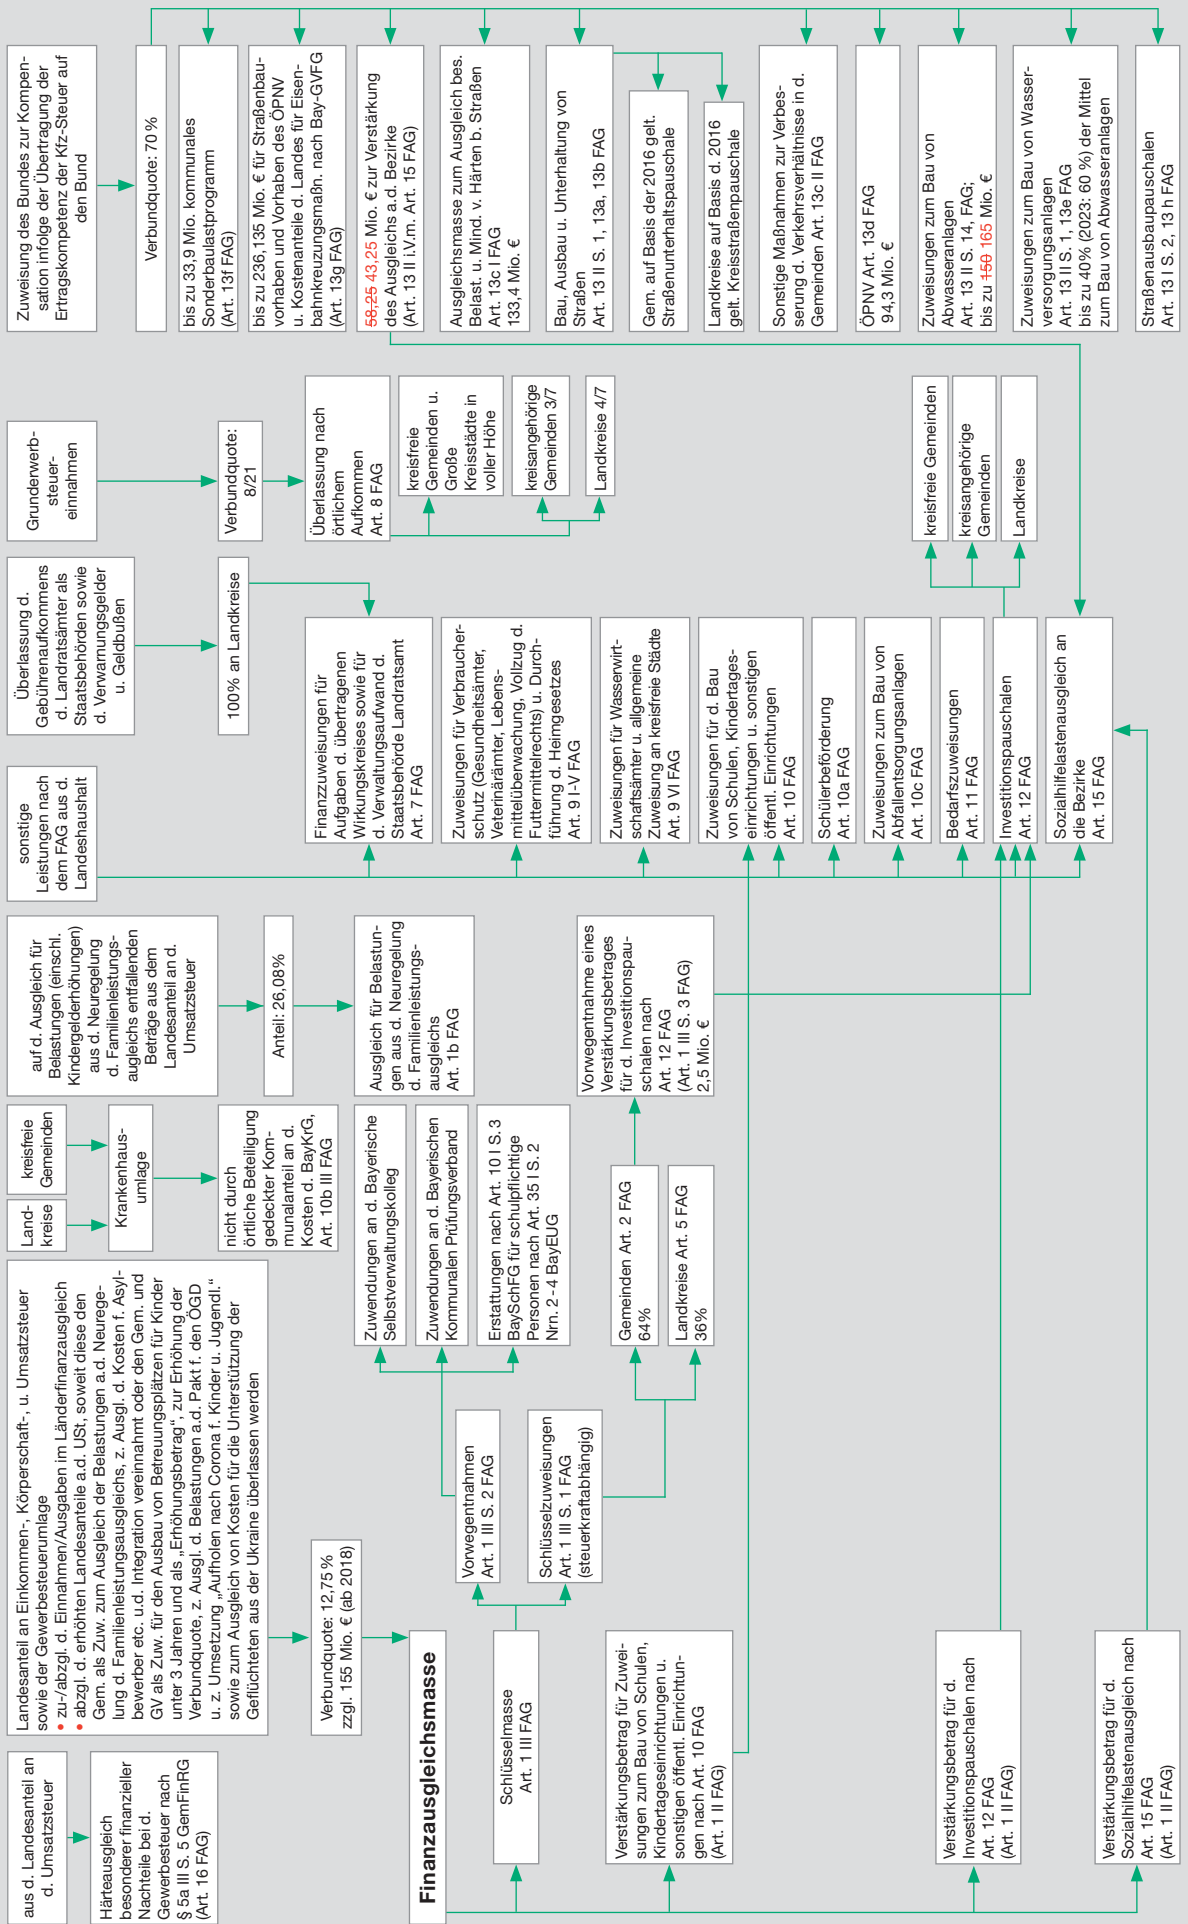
Zuweisung des Bundes zur Kompensation infolge der Übertragung der Ertragskompetenz der Kfz-Steuer auf den Bund

Verbundquote: 70 %

bis zu 33,9 Mio. kommunales Sonderbaulastprogramm (Art. 13f FAG)

bis zu 236,135 Mio. € für Straßenbauvorhaben und Vorhaben des ÖPNV u. Kostenanteile d. Landes für Eisenbahnkreuzungsmaßn. nach Bay-GVFG (Art. 13g FAG)

58,25 43,25 Mio. € zur Verstärkung des Ausgleichs a.d. Bezirke (Art. 13 II i.V.m. Art. 15 FAG)

Ausgleichsmasse zum Ausgleich bes. Belast. u. Mind. v. Härten b. Straßen Art. 13c I FAG 133,4 Mio. €

Bau, Ausbau u. Unterhaltung von Straßen Art. 13 II S. 1, 13a, 13b FAG

Gem. auf Basis der 2016 gelt. Straßenunterhaltspauschale

Landkreise auf Basis d. 2016 gelt. Kreisstraßenpauschale

Sonstige Maßnahmen zur Verbesserung d. Verkehrsverhältnisse in d. Gemeinden Art. 13c II FAG

ÖPNV Art. 13d FAG 94,3 Mio. €

Zuweisungen zum Bau von Abwasseranlagen Art. 13 II S. 14, FAG; bis zu 150 165 Mio. €

Zuweisungen zum Bau von Wasserversorgungsanlagen Art. 13 II S. 1, 13e FAG bis zu 40% (2023: 60 %) der Mittel zum Bau von Abwasseranlagen

Straßenausbaupauschalen Art. 13 I S. 2, 13 h FAG

Grunderwerbsteuereinnahmen

Verbundquote: 8/21

Überlassung nach örtlichem Aufkommen Art. 8 FAG

kreisfreie Gemeinden u. Große Kreisstädte in voller Höhe

kreisangehörige Gemeinden 3/7

Landkreise 4/7

kreisfreie Gemeinden

kreisangehörige Gemeinden

Landkreise

Überlassung d. Gebühreneinaufkommens d. Landratsämter als Staatsbehörden sowie d. Verwarnungsgelder u. Geldbußen

100% an Landkreise

Finanzzuweisungen für Aufgaben d. übertragenen Wirkungskreises sowie für d. Verwaltungsaufwand d. Staatsbehörde Landratsamt Art. 7 FAG

Zuweisungen für Verbraucherschutz (Gesundheitsämter, Veterinärämter, Lebensmittelüberwachung, Vollzug d. Futtermittelrechts) u. Durchführung d. Heimgesetzes Art. 9 I-V FAG

Zuweisungen für Wasserwirtschaftsämter u. allgemeine Zuweisung an kreisfreie Städte Art. 9 VI FAG

Zuweisungen für d. Bau von Schulen, Kindertageseinrichtungen u. sonstigen öffentl. Einrichtungen Art. 10 FAG

Schülerbeförderung Art. 10a FAG

Zuweisungen zum Bau von Abfallentsorgungsanlagen Art. 10c FAG

Bedarfszuweisungen Art. 11 FAG

Investitionspauschalen Art. 12 FAG

Sozialhilfelastenausgleich an die Bezirke Art. 15 FAG

sonstige Leistungen nach dem FAG aus d. Landeshaushalt

auf d. Ausgleich für Belastungen (einschl. Kindergelderhöhungen) aus d. Neuregelung d. Familienleistungsausgleichs entfallenden Beträge aus dem Landesanteil an d. Umsatzsteuer

Anteil: 26,08%

Ausgleich für Belastungen aus d. Neuregelung d. Familienleistungsausgleichs Art. 1b FAG

Vorwegentnahme eines Verstärkungsbetrages für d. Investitionspauschalen nach Art. 12 FAG (Art. 1 III S. 3 FAG) 2,5 Mio. €

kreisfreie Gemeinden

Landkreise

Krankenhausumlage

nicht durch örtliche Beteiligung gedeckter Kommunalanteil an d. Kosten d. BayKrG, Art. 10b III FAG

Zuwendungen an d. Bayerische Selbstverwaltungskolleg

Zuwendungen an d. Bayerischen Kommunalen Prüfungsverband

Erstattungen nach Art. 10 I S. 3 BaySchFG für schulpflichtige Personen nach Art. 35 I S. 2 Nrn. 2-4 BayEUG

Gemeinden Art. 2 FAG 64%

Landkreise Art. 5 FAG 36%

Landesanteil an Einkommen-, Körperschaft-, u. Umsatzsteuer sowie der Gewerbesteuerumlage
• zu-/abzgl. d. Einnahmen/Ausgaben im Länderfinanzausgleich
• abzgl. d. erhöhten Landesanteile a.d. USt, soweit diese den Gem. als Zuw. zum Ausgleich der Belastungen a.d. Neuregelung d. Familienleistungsausgleichs, z. Ausgl. d. Kosten f. Asylbewerber etc. u.d. Integration vereinnahmt oder den Gem. und GV als Zuw. für den Ausbau von Betreuungsplätzen für Kinder unter 3 Jahren und als „Erhöhungsbetrag" zur Erhöhung der Verbundquote, z. Ausgl. d. Belastungen a.d. Pakt f. den ÖGD u. z. Umsetzung „Aufholen nach Corona f. Kinder u. Jugendl." sowie zum Ausgleich von Kosten für die Unterstützung der Geflüchteten aus der Ukraine überlassen werden

Verbundquote: 12,75 % zzgl. 155 Mio. € (ab 2018)

Vorwegentnahmen Art. 1 III S. 2 FAG

Schlüsselzuweisungen Art. 1 III S. 1 FAG (steuerkraftabhängig)

aus d. Landesanteil an d. Umsatzsteuer

Härteausgleich besonderer finanzieller Nachteile bei d. Gewerbesteuer nach § 5a III S. 5 GemFinRG (Art. 16 FAG)

Finanzausgleichsmasse

Schlüsselmasse Art. 1 III FAG

Verstärkungsbetrag für Zuweisungen zum Bau von Schulen, Kindertageseinrichtungen u. sonstigen öffentl. Einrichtungen nach Art. 10 FAG (Art. 1 II FAG)

Verstärkungsbetrag für d. Investitionspauschalen nach Art. 12 FAG (Art. 1 II FAG)

Verstärkungsbetrag für d. Sozialhilfelastenausgleich nach Art. 15 FAG (Art. 1 II FAG)